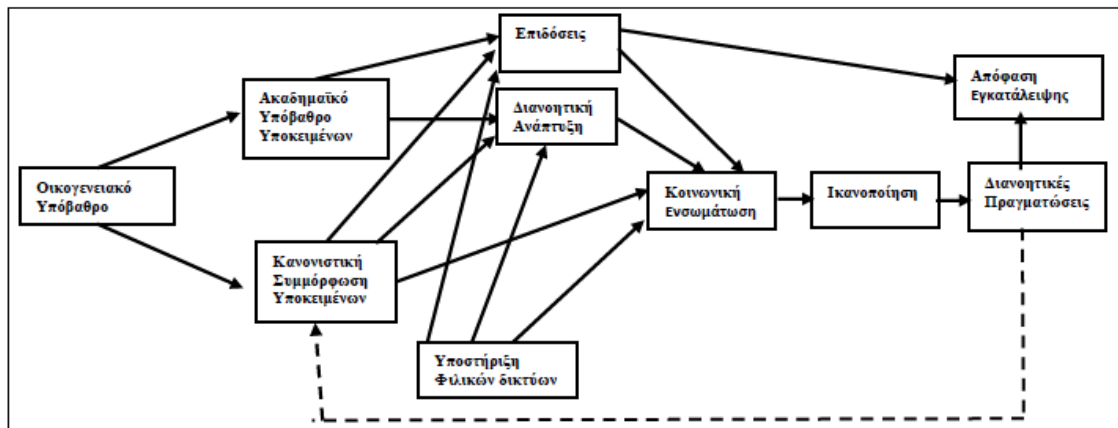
Επιδόσεις

Απόφαση Εγκατάλειψης

Ακαδημαϊκό Υπόβαθρο Υποκειμένων

Διανοητική Ανάπτυξη

Οικογενειακό Υπόβαθρο

Κοινωνική Ενσωμάτωση

Ικανοποίηση

Διανοητικές Πραγματώσεις

Κανονιστική Συμμόρφωση Υποκειμένων

Υποστήριξη Φιλικών δικτύων